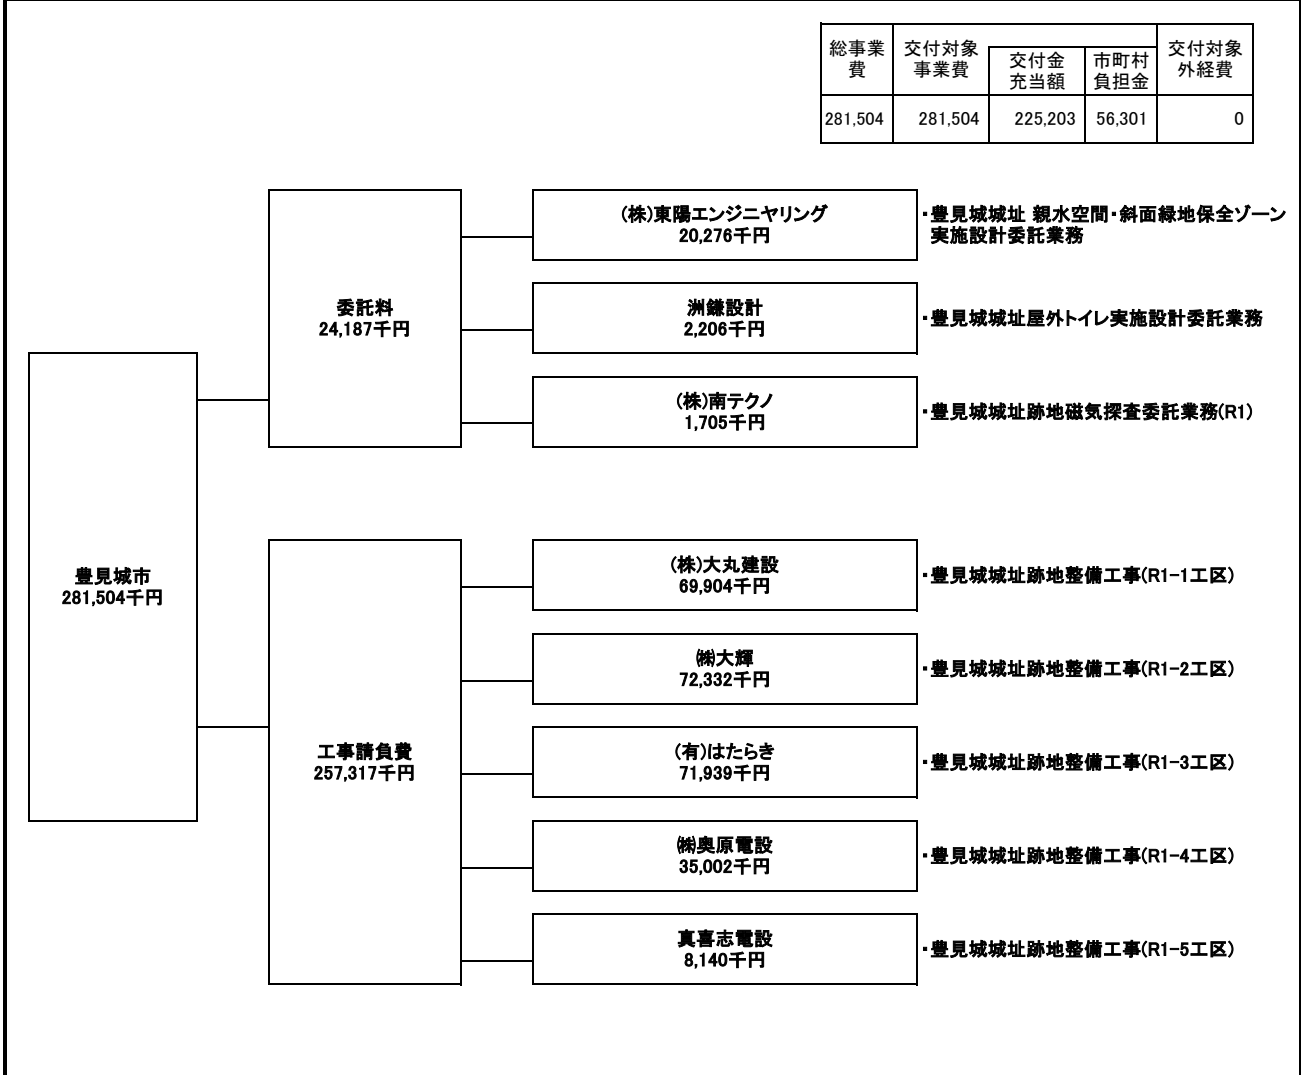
| 総事業費 | 交付対象事業費 | 交付金充当額 | 市町村負担金 | 交付対象外経費 |
|---|---|---|---|---|
| 281,504 | 281,504 | 225,203 | 56,301 | 0 |

豊見城市
281,504千円

委託料
24,187千円

(株)東陽エンジニヤリング
20,276千円
・豊見城城址 親水空間・斜面緑地保全ゾーン実施設計委託業務

洲鎌設計
2,206千円
・豊見城城址屋外トイレ実施設計委託業務

(株)南テクノ
1,705千円
・豊見城城址跡地磁気探査委託業務(R1)

工事請負費
257,317千円

(株)大丸建設
69,904千円
・豊見城城址跡地整備工事(R1-1工区)

㈱大輝
72,332千円
・豊見城城址跡地整備工事(R1-2工区)

(有)はたらき
71,939千円
・豊見城城址跡地整備工事(R1-3工区)

㈱奥原電設
35,002千円
・豊見城城址跡地整備工事(R1-4工区)

真喜志電設
8,140千円
・豊見城城址跡地整備工事(R1-5工区)